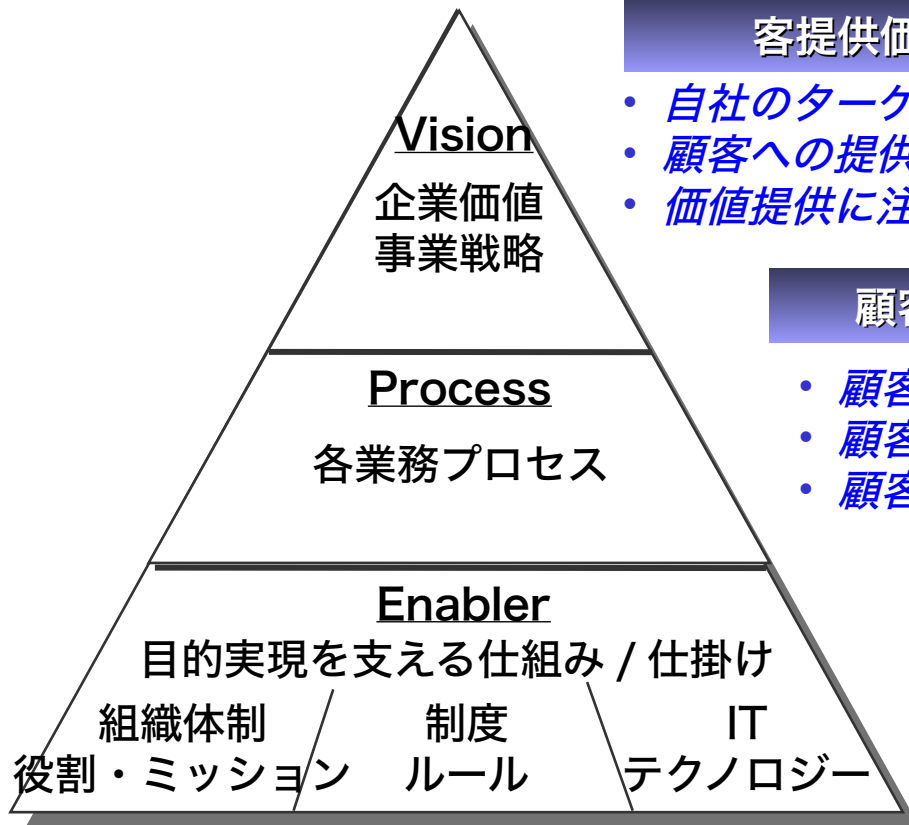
Vision
企業価値
事業戦略

Process
各業務プロセス

Enabler
目的実現を支える仕組み / 仕掛け

組織体制
役割・ミッション

制度
ルール

IT
テクノロジー

客提供価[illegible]
• 自社のターク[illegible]
• 顧客への提供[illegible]
• 価値提供に注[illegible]

顧客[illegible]
• 顧客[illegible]
• 顧客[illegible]
• 顧客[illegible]